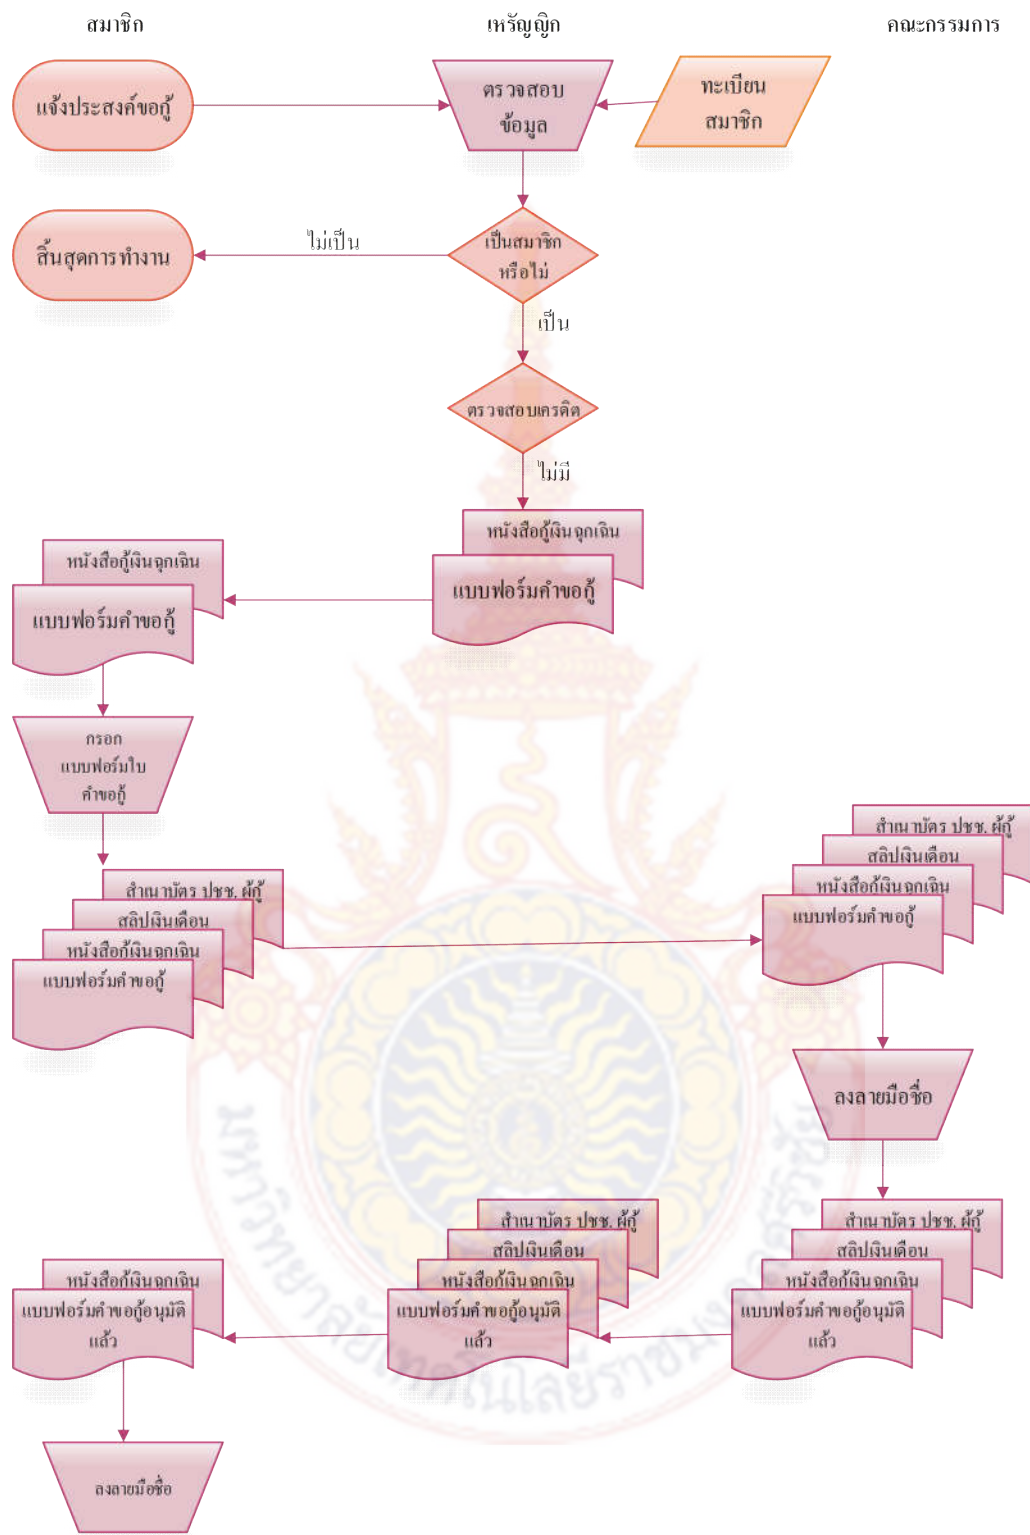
สมาชิก

เหรัญญิก

คณะกรรมการ

แจ้งประสงค์ขอกู้

ตรวจสอบข้อมูล

ทะเบียนสมาชิก

สิ้นสุดการทำงาน

ไม่เป็น

เป็นสมาชิกหรือไม่

เป็น

ตรวจสอบเครดิต

ไม่มี

หนังสือกู้เงินฉุกเฉิน

แบบฟอร์มคำขอกู้

หนังสือกู้เงินฉุกเฉิน

แบบฟอร์มคำขอกู้

กรอกแบบฟอร์มใบคำขอกู้

สำเนาบัตร ปชช. ผู้กู้

สลิปเงินเดือน

หนังสือกู้เงินฉุกเฉิน

แบบฟอร์มคำขอกู้

สำเนาบัตร ปชช. ผู้กู้

สลิปเงินเดือน

หนังสือกู้เงินฉุกเฉิน

แบบฟอร์มคำขอกู้

ลงลายมือชื่อ

สำเนาบัตร ปชช. ผู้กู้

สลิปเงินเดือน

หนังสือกู้เงินฉุกเฉิน

แบบฟอร์มคำขอกู้อนุมัติแล้ว

สำเนาบัตร ปชช. ผู้กู้

สลิปเงินเดือน

หนังสือกู้เงินฉุกเฉิน

แบบฟอร์มคำขอกู้อนุมัติแล้ว

หนังสือกู้เงินฉุกเฉิน

แบบฟอร์มคำขอกู้อนุมัติแล้ว

ลงลายมือชื่อ

มหาวิทยาลัยเทคโนโลยีราชมงคล